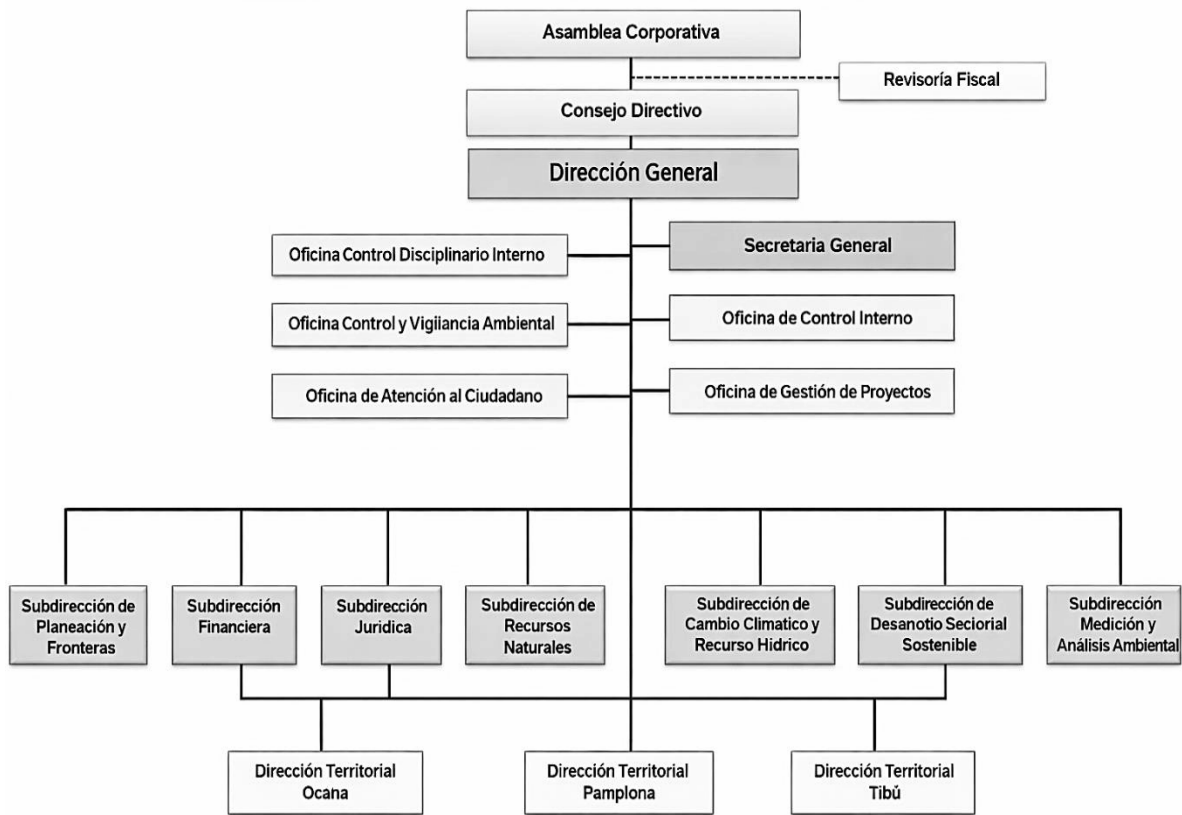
Asamblea Corporativa

Revisoría Fiscal

Consejo Directivo

Dirección General

Oficina Control Disciplinario Interno

Secretaria General

Oficina Control y Vigilancia Ambiental

Oficina de Control Interno

Oficina de Atención al Ciudadano

Oficina de Gestión de Proyectos

Subdirección de Planeación y Fronteras

Subdirección Financiera

Subdirección Juridica

Subdirección de Recursos Naturales

Subdirección de Cambio Climatico y Recurso Hidrico

Subdirección de Desanotio Seciorial Sostenible

Subdirección Medición y Análisis Ambiental

Dirección Territorial Ocana

Dirección Territorial Pamplona

Dirección Territorial Tibú